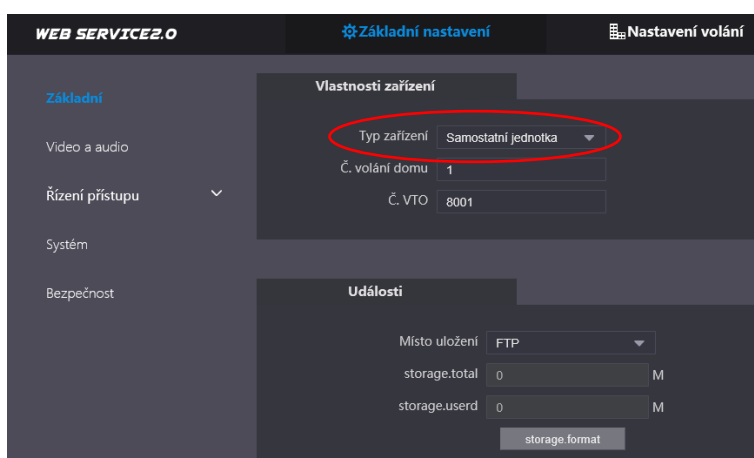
WEB SERVICE2.0

Základní nastavení

Nastavení volání

Základní

Video a audio

Řízení přístupu

Systém

Bezpečnost

Vlastnosti zařízení

Typ zařízení Samostatní jednotka

Č. volání domu 1

Č. VTO 8001

Události

Místo uložení FTP

storage.total 0 M

storage.userd 0 M

storage.format